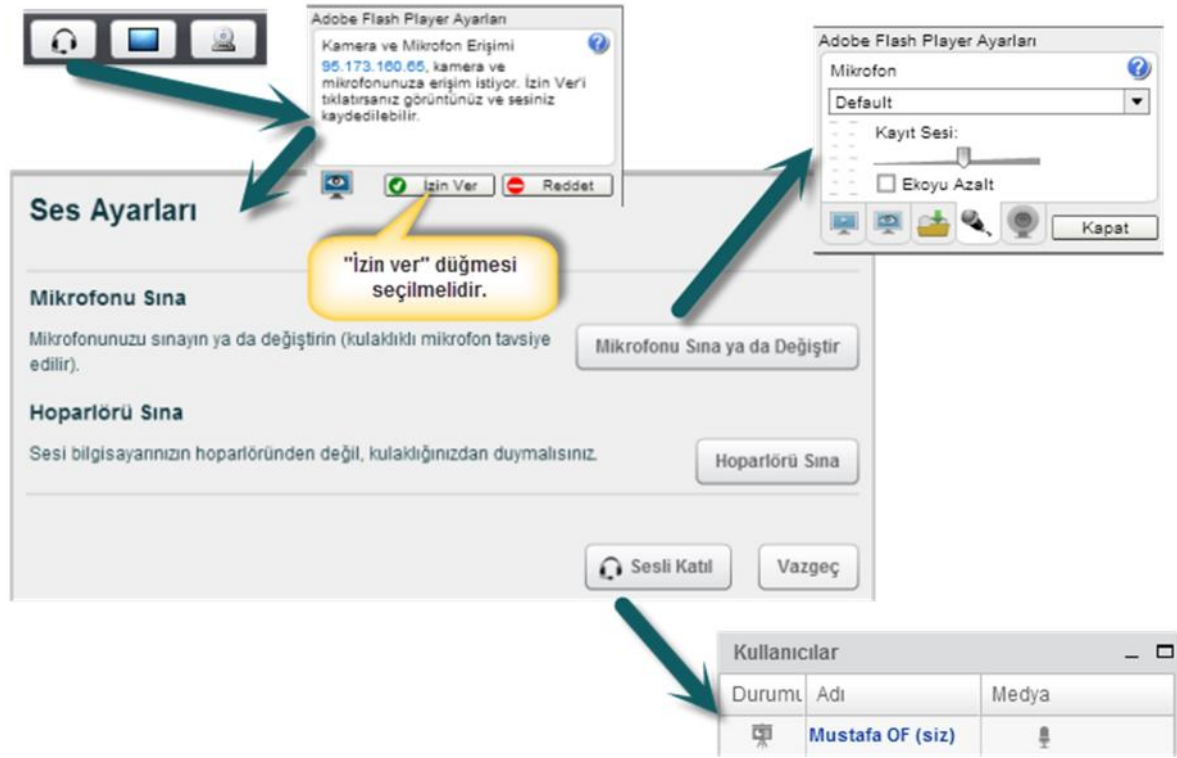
Adobe Flash Player Ayarları

Kamera ve Mikrofon Erişimi

95.173.160.65, kamera ve mikrofonunuza erişim istiyor. İzin Ver'i tıklatırsanız görüntünüz ve sesiniz kaydedilebilir.

İzin Ver

Reddet

Adobe Flash Player Ayarları

Mikrofon

Default

Kayıt Sesi:

Ekoyu Azalt

Kapat

Ses Ayarları

"İzin ver" düğmesi seçilmelidir.

Mikrofonu Sına

Mikrofonunuzu sınayın ya da değiştirin (kulaklıklı mikrofon tavsiye edilir).

Mikrofonu Sına ya da Değiştir

Hoparlörü Sına

Sesi bilgisayarınızın hoparlöründen değil, kulaklığınızdan duymalısınız.

Hoparlörü Sına

Sesli Katıl

Vazgeç

Kullanıcılar

| Durumu | Adı | Medya |
|---|---|---|
| | Mustafa OF (siz) | |